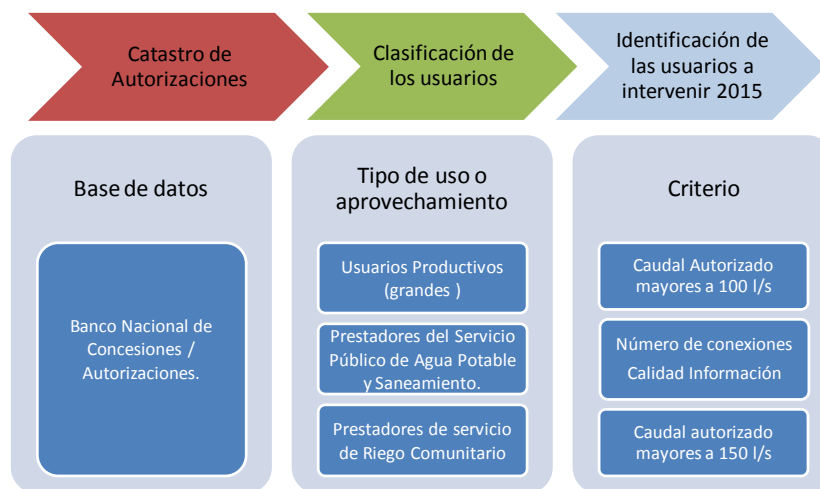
Catastro de Autorizaciones

Clasificación de los usuarios

Identificación de las usuarios a intervenir 2015

Base de datos

Banco Nacional de Concesiones / Autorizaciones.

Tipo de uso o aprovechamiento

Usuarios Productivos (grandes )

Prestadores del Servicio Público de Agua Potable y Saneamiento.

Prestadores de servicio de Riego Comunitario

Criterio

Caudal Autorizado mayores a 100 l/s

Número de conexiones
Calidad Información

Caudal autorizado mayores a 150 l/s